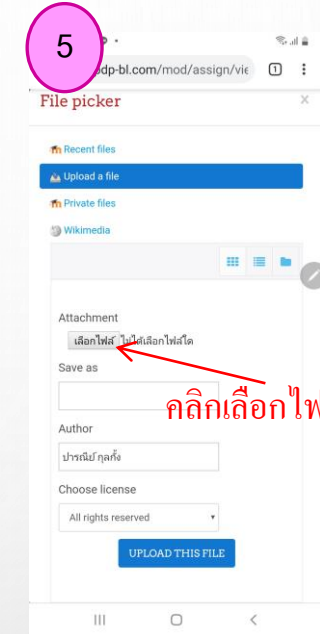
5

dp-bl.com/mod/assign/vie

1

File picker

×

Recent files

Upload a file

Private files

Wikimedia

Attachment

เลือกไฟล์ ไม่ได้เลือกไฟล์ใด

Save as

คลิกเลือกไฟ

Author

ปราณีย์ กุลกั้ง

Choose license

All rights reserved

UPLOAD THIS FILE